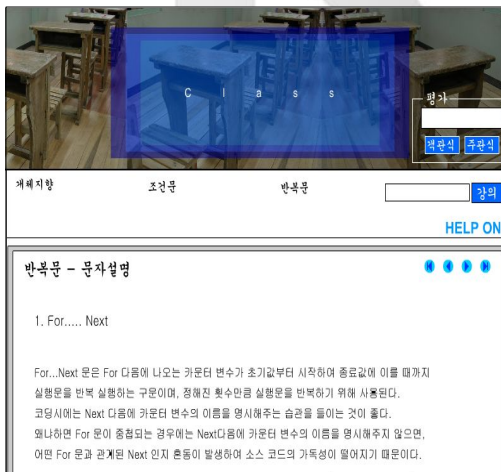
C l a s s

평가

객관식 주관식

개체지향 조건문 반복문

강의

HELP ON

반복문 - 문자설명

1. For..... Next

For...Next 문은 For 다음에 나오는 카운터 변수가 초기값부터 시작하여 종료값에 이를 때까지 실행문을 반복 실행하는 구문이며, 정해진 횟수만큼 실행문을 반복하기 위해 사용된다. 코딩시에는 Next 다음에 카운터 변수의 이름을 명시해주는 습관을 들이는 것이 좋다. 왜냐하면 For 문이 중첩되는 경우에는 Next다음에 카운터 변수의 이름을 명시해주지 않으면, 어떤 For 문과 관계된 Next 인지 혼동이 발생하여 소스 코드의 가독성이 떨어지기 때문이다.